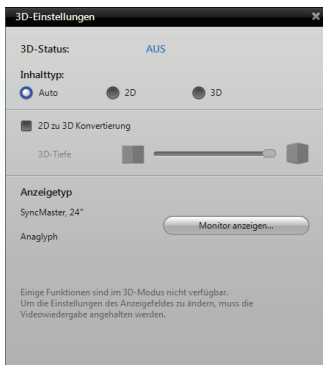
3D-Einstellungen

3D-Status: AUS

Inhaltstyp:

Auto 2D 3D

2D zu 3D Konvertierung

3D-Tiefe

Anzeigetyp

SyncMaster, 24"

Monitor anzeigen...

Anaglyph

Einige Funktionen sind im 3D-Modus nicht verfügbar. Um die Einstellungen des Anzeigefeldes zu ändern, muss die Videowiedergabe angehalten werden.